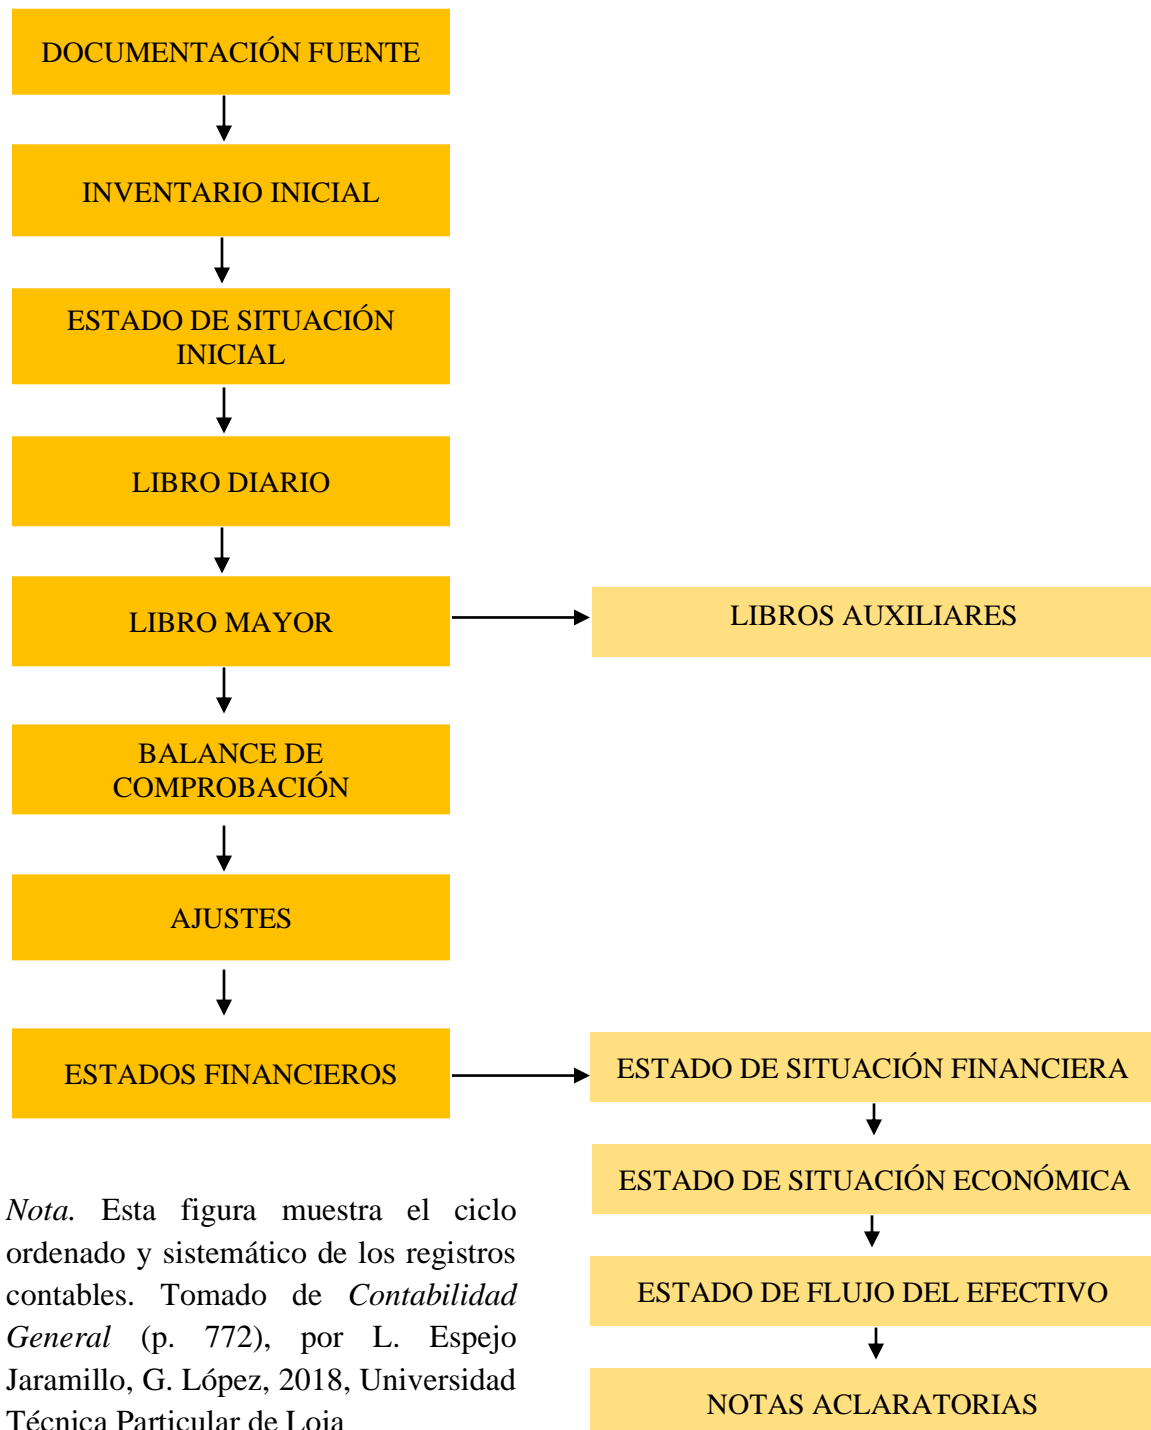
DOCUMENTACIÓN FUENTE

INVENTARIO INICIAL

ESTADO DE SITUACIÓN INICIAL

LIBRO DIARIO

LIBRO MAYOR

LIBROS AUXILIARES

BALANCE DE COMPROBACIÓN

AJUSTES

ESTADOS FINANCIEROS

ESTADO DE SITUACIÓN FINANCIERA

ESTADO DE SITUACIÓN ECONÓMICA

ESTADO DE FLUJO DEL EFECTIVO

NOTAS ACLARATORIAS

*Nota.* Esta figura muestra el ciclo ordenado y sistemático de los registros contables. Tomado de *Contabilidad General* (p. 772), por L. Espejo Jaramillo, G. López, 2018, Universidad Técnica Particular de Loja